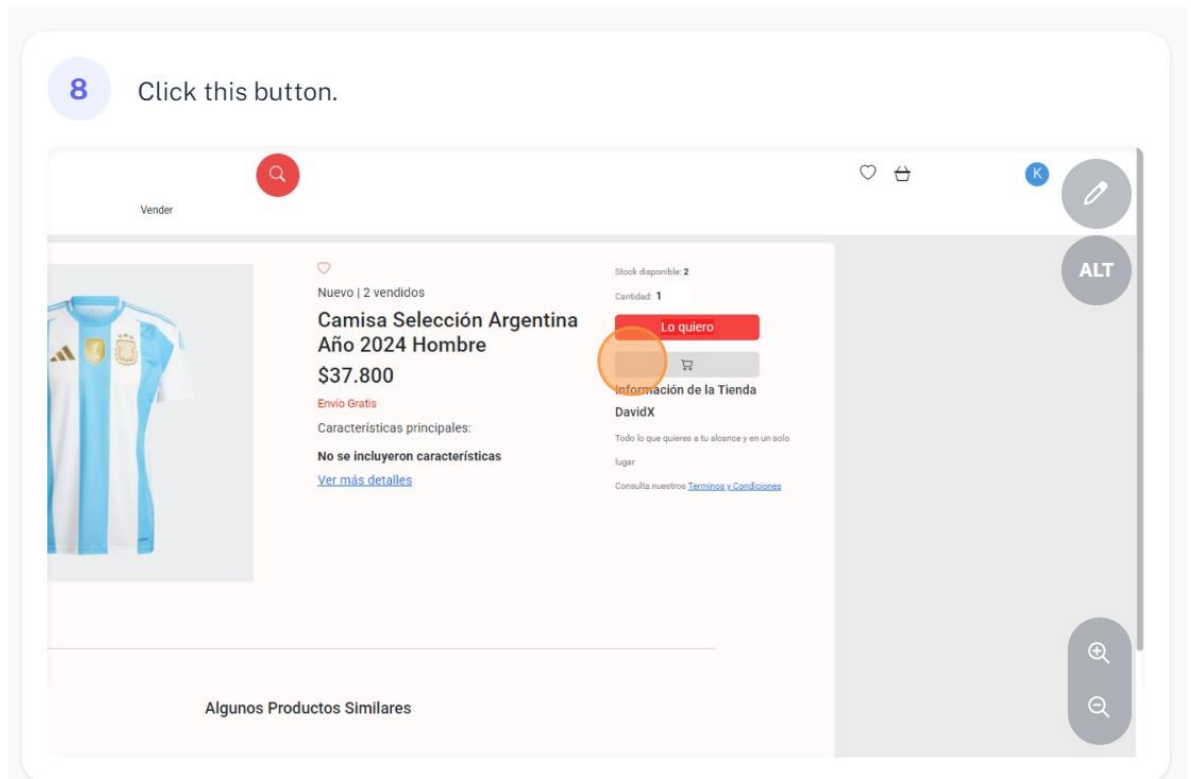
8 Click this button.

Vender

K

ALT

Nuevo | 2 vendidos

Camisa Selección Argentina Año 2024 Hombre

$37.800

Envío Gratis

Características principales:

No se incluyeron características

Ver más detalles

Stock disponible: 2

Cantidad: 1

Lo quiero

Información de la Tienda

DavidX

Todo lo que quieres a tu alcance y en un solo lugar

Consulta nuestros Terminos y Condiciones

Algunos Productos Similares